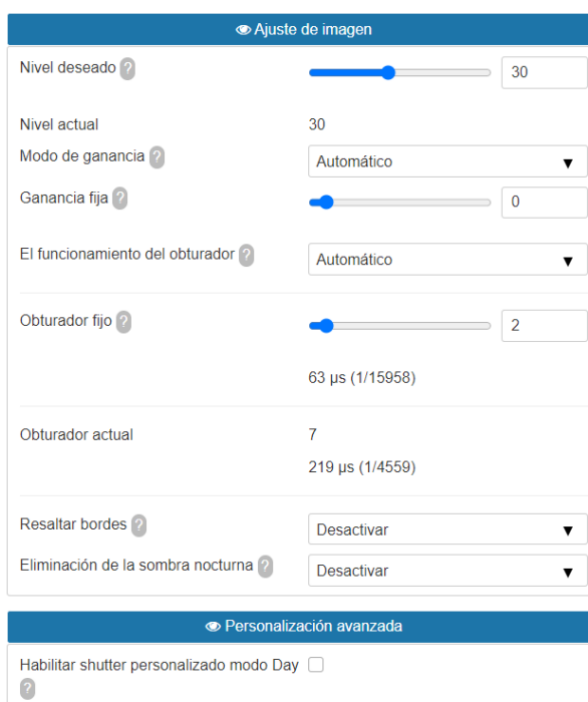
Ajuste de imagen

Nivel deseado ? 30

Nivel actual 30

Modo de ganancia ? Automático

Ganancia fija ? 0

El funcionamiento del obturador ? Automático

Obturador fijo ? 2

63 µs (1/15958)

Obturador actual 7

219 µs (1/4559)

Resaltar bordes ? Desactivar

Eliminación de la sombra nocturna ? Desactivar

Personalización avanzada

Habilitar shutter personalizado modo Day ?